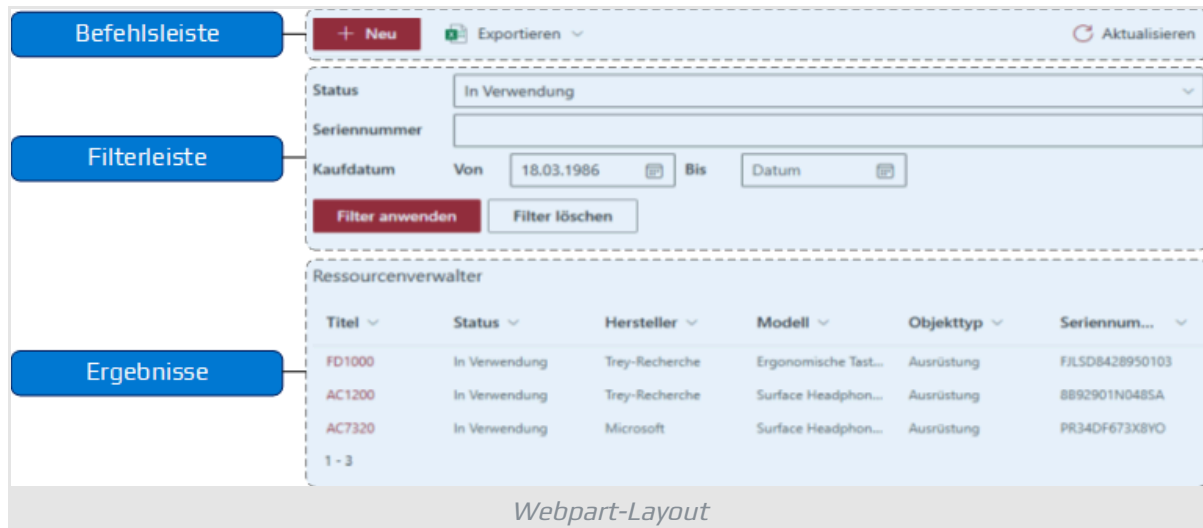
Befehlsleiste

+ Neu    Exportieren    Aktualisieren

Filterleiste

Status    In Verwendung
Seriennummer
Kaufdatum    Von    18.03.1986    Bis    Datum
Filter anwenden    Filter löschen

Ergebnisse

Ressourcenverwalter

| Titel | Status | Hersteller | Modell | Objekttyp | Seriennum... |
|---|---|---|---|---|---|
| FD1000 | In Verwendung | Trey-Recherche | Ergonomische Tast... | Ausrüstung | FJLSD8428950103 |
| AC1200 | In Verwendung | Trey-Recherche | Surface Headphon... | Ausrüstung | 8B92901N048SA |
| AC7320 | In Verwendung | Microsoft | Surface Headphon... | Ausrüstung | PR34DF673X8YO |

1 - 3

Webpart-Layout